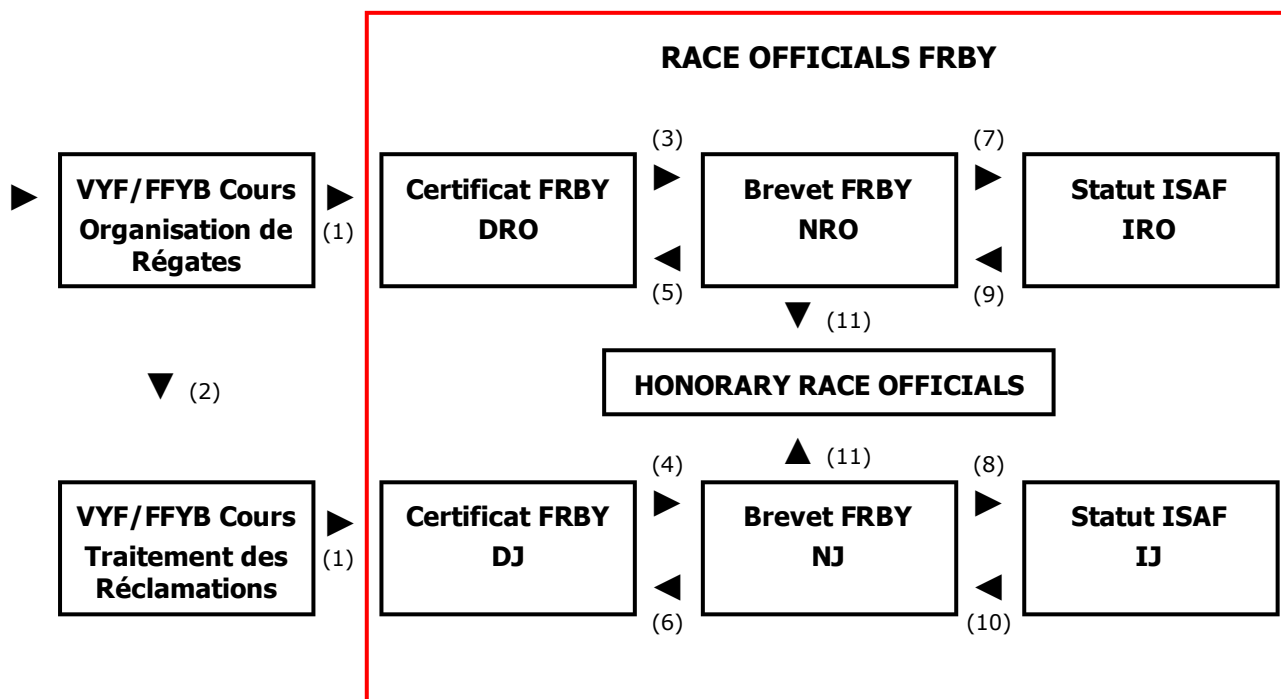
RACE OFFICIALS FRBY

VYF/FFYB Cours Organisation de Régates

(1)

Certificat FRBY DRO

(3)

(5)

Brevet FRBY NRO

(7)

(9)

Statut ISAF IRO

(11)

(2)

HONORARY RACE OFFICIALS

(11)

VYF/FFYB Cours Traitement des Réclamations

(1)

Certificat FRBY DJ

(4)

(6)

Brevet FRBY NJ

(8)

(10)

Statut ISAF IJ